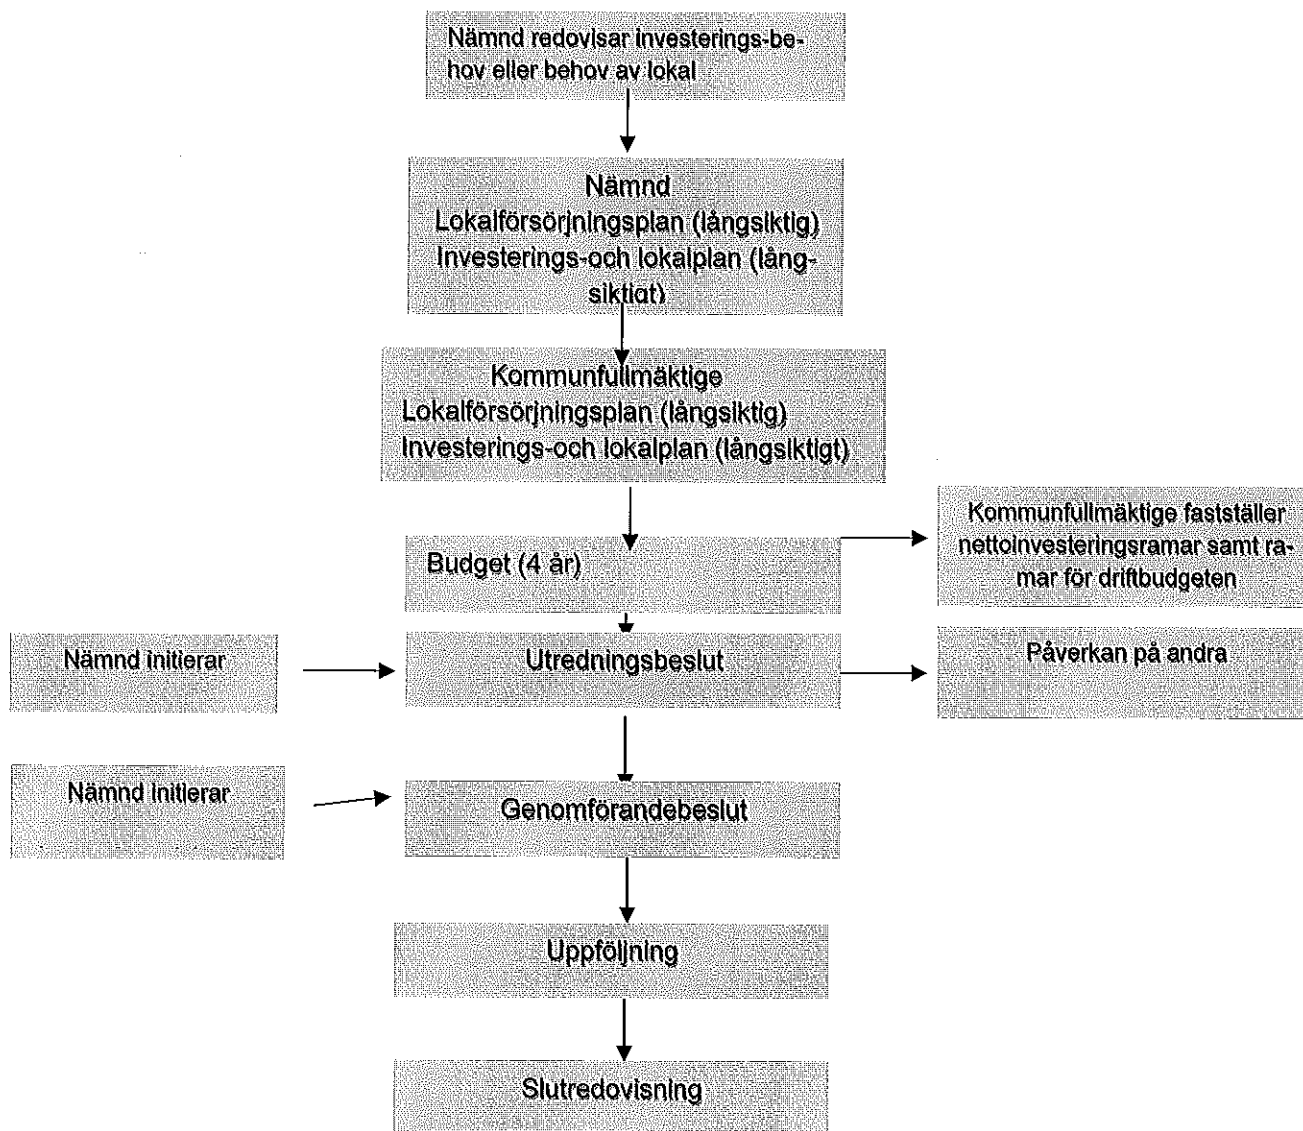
Nämnd redovisar investerings-behov eller behov av lokal

Nämnd
Lokalförsörjningsplan (långsiktig)
Investerings-och lokalplan (långsiktigt)

Kommunfullmäktige
Lokalförsörjningsplan (långsiktig)
Investerings-och lokalplan (långsiktigt)

Budget (4 år)

Kommunfullmäktige fastställer nettoinvesteringsramar samt ramar för driftbudgeten

Nämnd initierar

Utredningsbeslut

Påverkan på andra

Nämnd initierar

Genomförandebeslut

Uppföljning

Slutredovisning